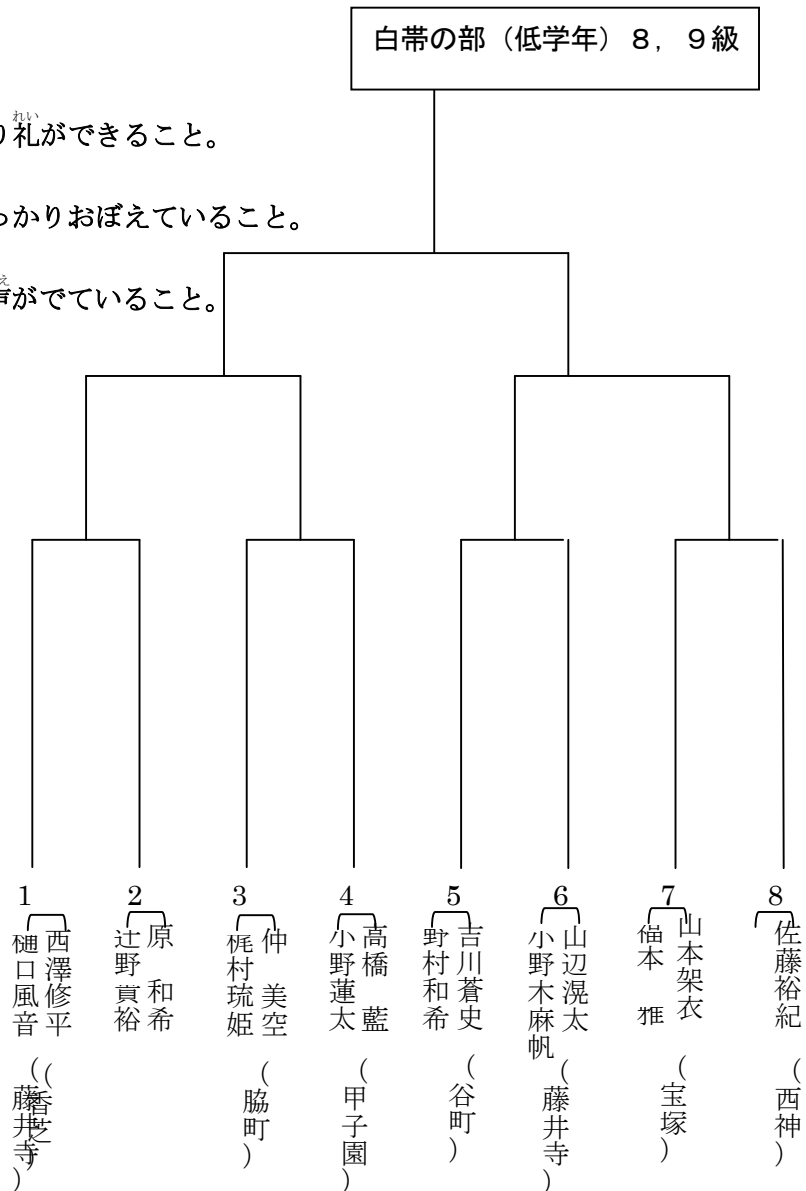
白帯の部（低学年）８，９級

り礼ができること。

っかりおぼえていること。

声がでていること。

1
西澤修平
樋口風音
（香芝）
（藤井寺）

2
原　和希
辻野貢裕

3
仲　美空
梶村琉姫
（脇町）

4
高橋　藍
小野蓮太
（甲子園）

5
吉川蒼史
野村和希
（谷町）

6
山辺滉太
小野木麻帆
（藤井寺）

7
山本架衣
俑本　雅
（宝塚）

8
佐藤裕紀
（西神）